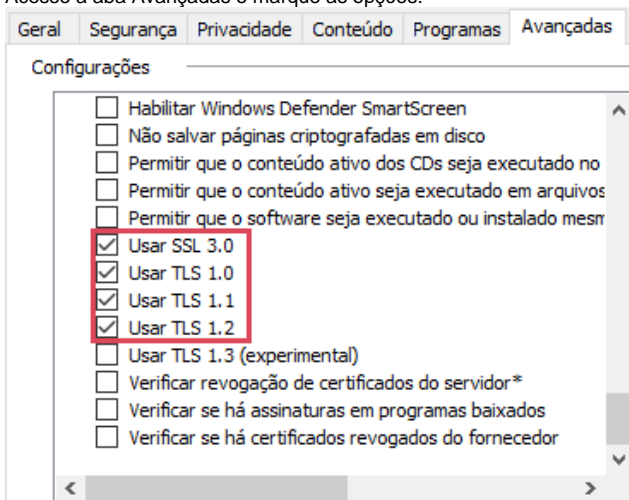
Acesse a aba Avançadas e marque as opções:

Geral | Segurança | Privacidade | Conteúdo | Programas | Avançadas

Configurações

Habilitar Windows Defender SmartScreen
Não salvar páginas criptografadas em disco
Permitir que o conteúdo ativo dos CDs seja executado no
Permitir que o conteúdo ativo seja executado em arquivos
Permitir que o software seja executado ou instalado mesm
Usar SSL 3.0
Usar TLS 1.0
Usar TLS 1.1
Usar TLS 1.2
Usar TLS 1.3 (experimental)
Verificar revogação de certificados do servidor*
Verificar se há assinaturas em programas baixados
Verificar se há certificados revogados do fornecedor